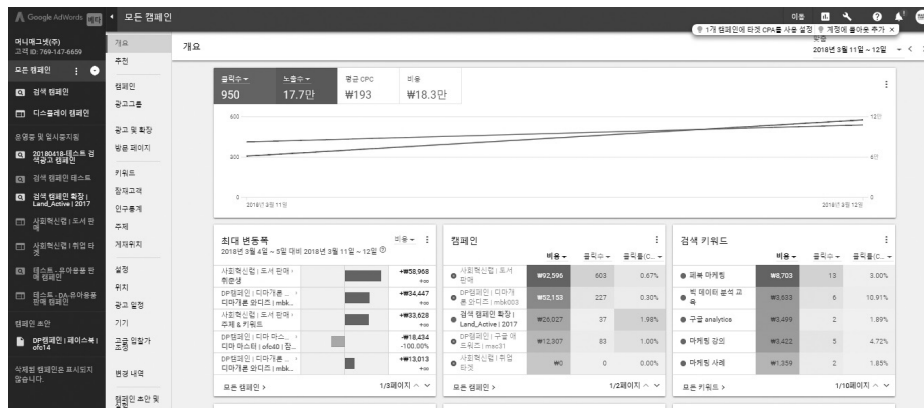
Google AdWords 베타 · 모든 캠페인
이동 보고서 도구 도움말 알림

1개 캠페인에 타겟 CPA를 사용 설정 · 계정에 콜아웃 추가 ×

마니메그넷(주)
고객 ID: 769-147-6659

모든 캠페인
검색 캠페인
디스플레이 캠페인
운영중 및 일시중지됨
20180418-테스트 검색광고 캠페인
검색 캠페인 테스트
검색 캠페인 확장 | Land_Active | 2017
사회혁신랩 | 도서 판매
사회혁신랩 | 취업 타겟
테스트-유아용품 판매 캠페인
테스트_DA-유아용품 판매 캠페인
캠페인 초안
DP캠페인 | 페이스북 | ofc14
삭제된 캠페인은 표시되지 않습니다.

개요
추천
캠페인
광고그룹
광고 및 확장
방문 페이지
키워드
잠재고객
인구통계
주제
게재위치
설정
위치
광고 일정
기기
고급 입찰가 조정
변경 내역
캠페인 초안 및

개요

기간
2018년 3월 11일 ~ 12일

| 클릭수 | 노출수 | 평균 CPC | 비용 |
|---|---|---|---|
| 950 | 17.7만 | ₩193 | ₩18.3만 |

600
300
0
120
60
0
2018년 3월 11일
2018년 3월 12일

최대 변동폭
2018년 3월 4일 ~ 5일 대비 2018년 3월 11일 ~ 12일
비용

| | |
|---|---|
| 사회혁신랩 \| 도서 판매 · 취준생 | +₩58,968 +∞ |
| DP캠페인 \| 디마개론 · 디마개론 와디즈 \| mbk... | +₩34,447 +∞ |
| 사회혁신랩 \| 도서 판매 · 주제 & 키워드 | +₩33,628 +∞ |
| DP캠페인 \| 디마 마스... 디마 마스터 \| ofc40 \| 잠... | -₩18,434 -100.00% |
| DP캠페인 \| 디마개론... 디마개론 와디즈 \| mbk... | +₩13,013 +∞ |

모든 캠페인 > 1/3페이지

캠페인

| | 비용 | 클릭수 | 클릭률(C... |
|---|---|---|---|
| 사회혁신랩 \| 도서 판매 | ₩92,596 | 603 | 0.67% |
| DP캠페인 \| 디마개론 와디즈 \| mbk003 | ₩52,153 | 227 | 0.30% |
| 검색 캠페인 확장 \| Land_Active \| 2017 | ₩26,027 | 37 | 1.98% |
| DP캠페인 \| 구글 애드워즈 \| mrc31 | ₩12,307 | 83 | 1.00% |
| 사회혁신랩 \| 취업 타겟 | ₩0 | 0 | 0.00% |

모든 캠페인 > 1/2페이지

검색 키워드

| | 비용 | 클릭수 | 클릭률(C... |
|---|---|---|---|
| 퍼포 마케팅 | ₩8,703 | 13 | 3.00% |
| 빅 데이터 분석 교육 | ₩3,633 | 6 | 10.91% |
| 구글 analytics | ₩3,499 | 2 | 1.89% |
| 마케팅 강의 | ₩3,422 | 5 | 4.72% |
| 마케팅 사례 | ₩1,359 | 2 | 1.85% |

모든 키워드 > 1/10페이지